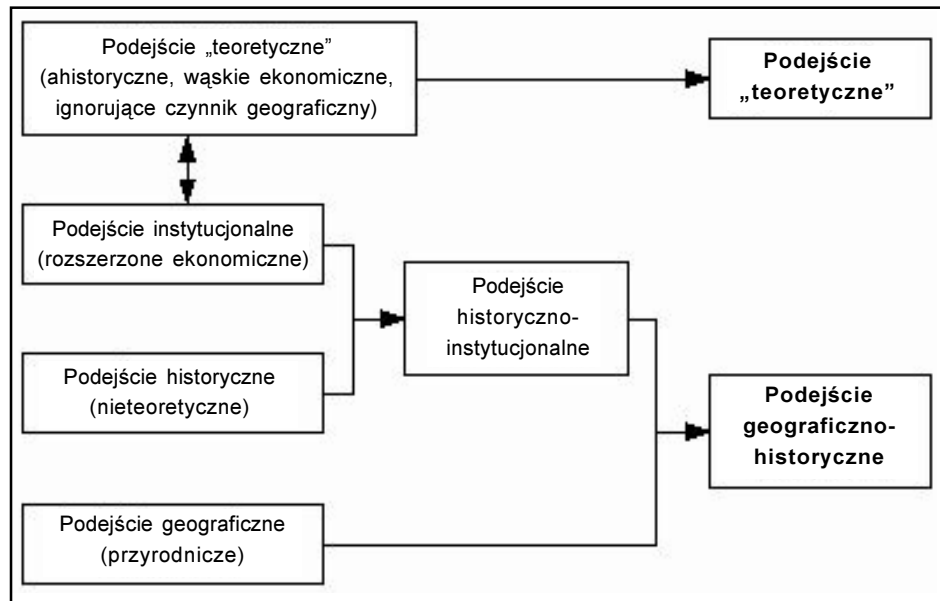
Podejście „teoretyczne” (ahistoryczne, wąskie ekonomiczne, ignorujące czynnik geograficzny)

Podejście „teoretyczne”

Podejście instytucjonalne (rozszerzone ekonomiczne)

Podejście historyczne (nieteoretyczne)

Podejście historyczno-instytucjonalne

Podejście geograficzno-historyczne

Podejście geograficzne (przyrodnicze)